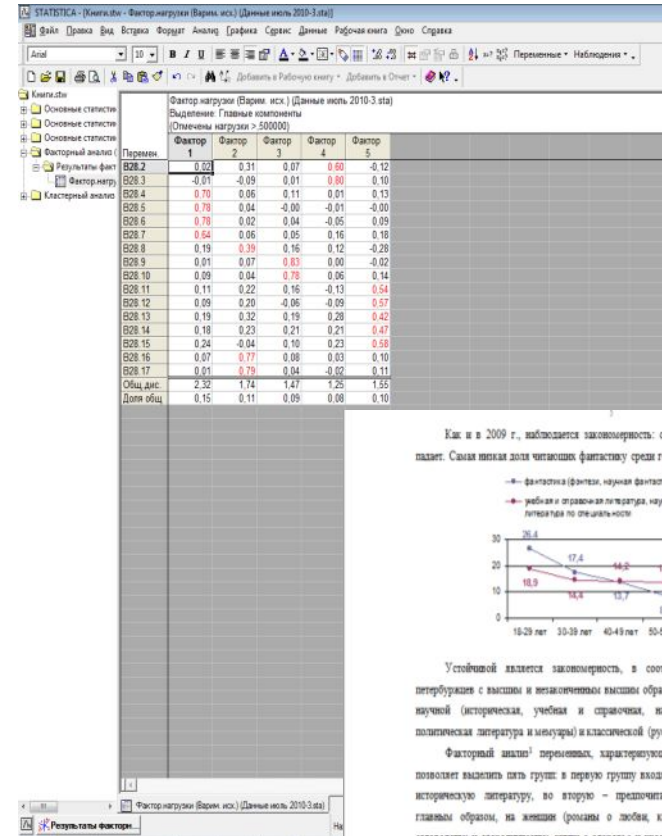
STATISTICA - [Книги.stw - Фактор.нагрузки (Варим. исх.) (Данные июль 2010-3.sta)]

Файл Правка Вид Вставка Формат Анализ Графика Сервис Данные Рабочая книга Окно Справка

Arial 10 Переменные Наблюдения

Добавить в Рабочую книгу Добавить в Отчет

Книги.stw
Основные статистик
Основные статистик
Основные статистик
Факторный анализ (
Результаты факт
Фактор.нагру
Кластерный анализ

Фактор.нагрузки (Варим. исх.) (Данные июль 2010-3.sta)
Выделение: Главные компоненты
(Отмечены нагрузки > ,500000)

| Перемен. | Фактор 1 | Фактор 2 | Фактор 3 | Фактор 4 | Фактор 5 |
|---|---|---|---|---|---|
| В28.2 | 0,02 | 0,31 | 0,07 | 0,60 | -0,12 |
| В28.3 | -0,01 | -0,09 | 0,01 | 0,80 | 0,10 |
| В28.4 | 0,70 | 0,06 | 0,11 | 0,01 | 0,13 |
| В28.5 | 0,78 | 0,04 | -0,00 | -0,01 | -0,00 |
| В28.6 | 0,78 | 0,02 | 0,04 | -0,05 | 0,09 |
| В28.7 | 0,64 | 0,06 | 0,05 | 0,16 | 0,18 |
| В28.8 | 0,19 | 0,39 | 0,16 | 0,12 | -0,28 |
| В28.9 | 0,01 | 0,07 | 0,83 | 0,00 | -0,02 |
| В28.10 | 0,09 | 0,04 | 0,78 | 0,06 | 0,14 |
| В28.11 | 0,11 | 0,22 | 0,16 | -0,13 | 0,54 |
| В28.12 | 0,09 | 0,20 | -0,06 | -0,09 | 0,57 |
| В28.13 | 0,19 | 0,32 | 0,19 | 0,28 | 0,42 |
| В28.14 | 0,18 | 0,23 | 0,21 | 0,21 | 0,47 |
| В28.15 | 0,24 | -0,04 | 0,10 | 0,23 | 0,58 |
| В28.16 | 0,07 | 0,77 | 0,08 | 0,03 | 0,10 |
| В28.17 | 0,01 | 0,79 | 0,04 | -0,02 | 0,11 |
| Общ.дис. | 2,32 | 1,74 | 1,47 | 1,25 | 1,55 |
| Доля общ | 0,15 | 0,11 | 0,09 | 0,08 | 0,10 |

Как и в 2009 г., наблюдается закономерность: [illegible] падает. Самая низкая доля читающих фантастику среди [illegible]

фантастика (фэнтези, научная фантаст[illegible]
учебная и справочная литература, нау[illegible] литература по специальности

30
20
10
0
26,4
17,4
14,2
18,9
14,4
13,7
18-29 лет 30-39 лет 40-49 лет 50-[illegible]

Устойчивой является закономерность, в соот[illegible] петербуржцев с высшим и незаконченным высшим обра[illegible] научной (историческая, учебная и справочная, на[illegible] политическая литература и мемуары) и классической (ру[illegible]

Факторный анализ¹ переменных, характеризую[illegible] позволяет выделить пять групп: в первую группу входи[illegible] историческую литературу, во вторую – предпочит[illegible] главным образом, на женщин (романы о любви, к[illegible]

Фактор.нагрузки (Варим. исх.) (Данные июль 2010-3.sta)
Результаты фактори...
На